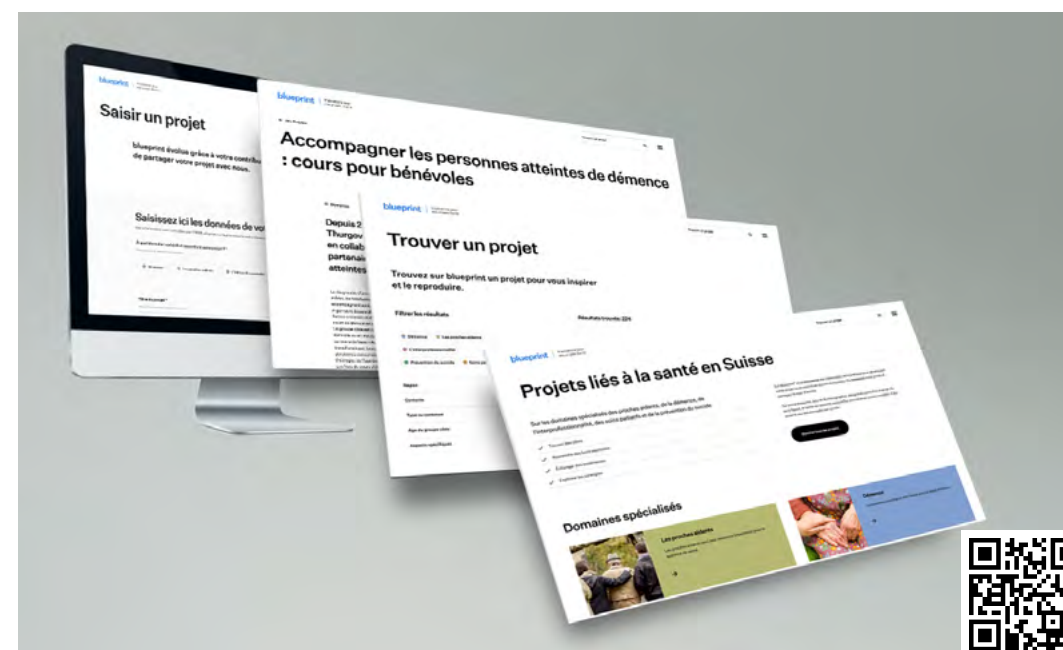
blueprint

Saisir un projet

blueprint évolue grâce à votre contrib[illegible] de partager votre projet avec nous.

Saisissez ici les données de vo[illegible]

blueprint

Accompagner les personnes atteintes de démence : cours pour bénévoles

Depuis 2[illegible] Thurgov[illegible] en collab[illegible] partenai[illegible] atteintes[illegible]

blueprint

Trouver un projet

Trouvez sur blueprint un projet pour vous inspirer et le reproduire.

Filtrer les résultats

Démence

Prévention du suicide

blueprint

Projets liés à la santé en Suisse

Domaines spécialisés

Les proches aidants

Démence